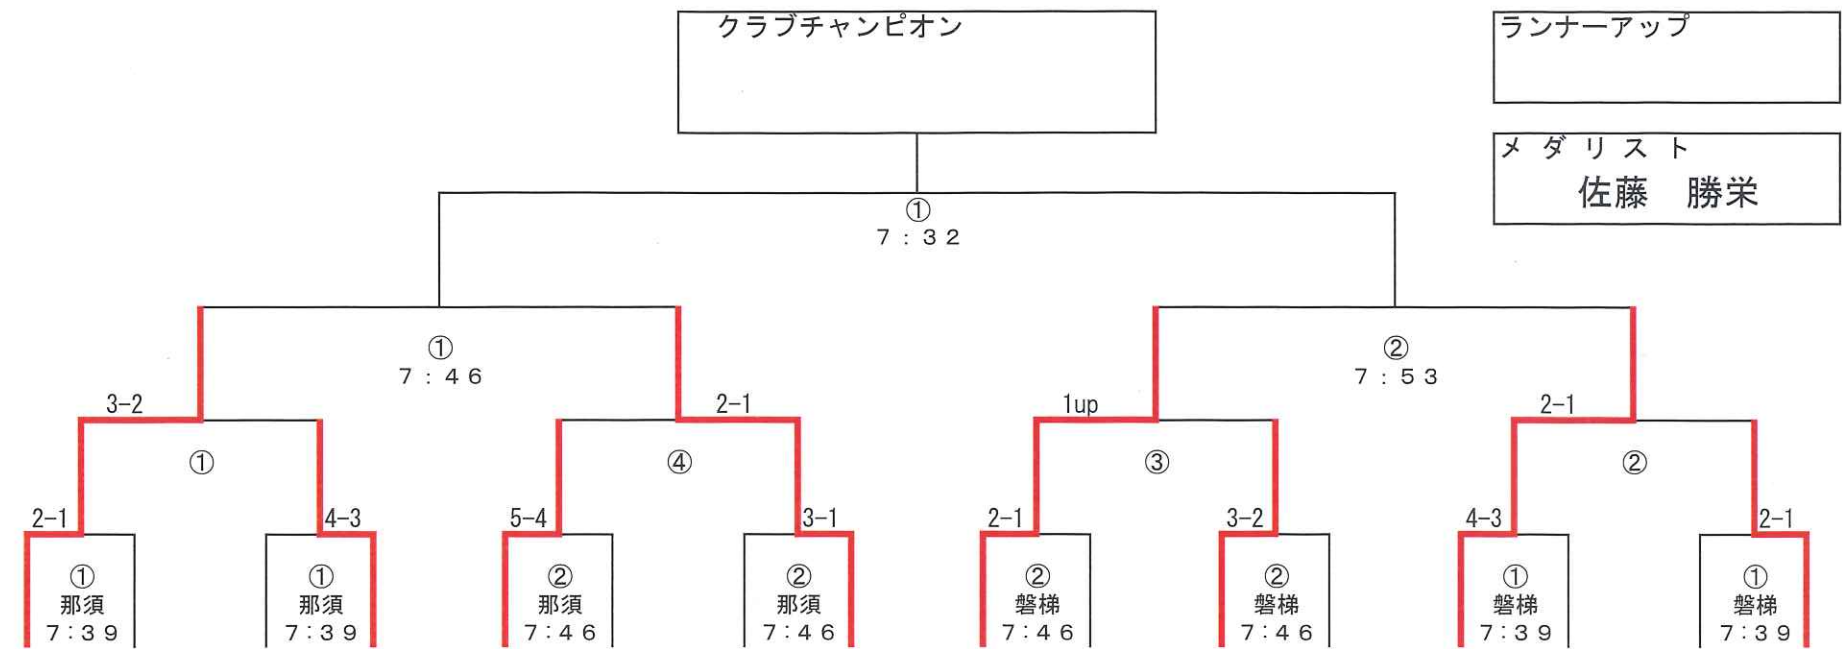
クラブチャンピオン

ランナーアップ

メダリスト
佐藤　勝栄

①
7：32

①
7：46

②
7：53

3-2

2-1

1up

2-1

①

④

③

②

2-1

4-3

5-4

3-1

2-1

3-2

4-3

2-1

①
那須
7：39

①
那須
7：39

②
那須
7：46

②
那須
7：46

②
磐梯
7：46

②
磐梯
7：46

①
磐梯
7：39

①
磐梯
7：39